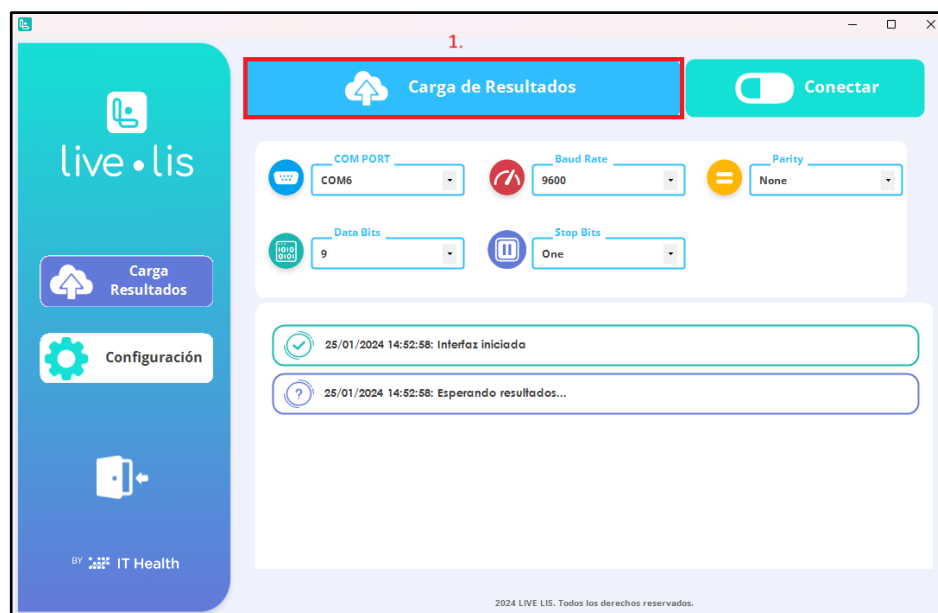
live • lis

Carga Resultados

Configuración

BY IT Health

1.

Carga de Resultados

Conectar

COM PORT
COM6

Baud Rate
9600

Parity
None

Data Bits
9

Stop Bits
One

25/01/2024 14:52:58: Interfaz iniciada

25/01/2024 14:52:58: Esperando resultados...

2024 LIVE LIS. Todos los derechos reservados.